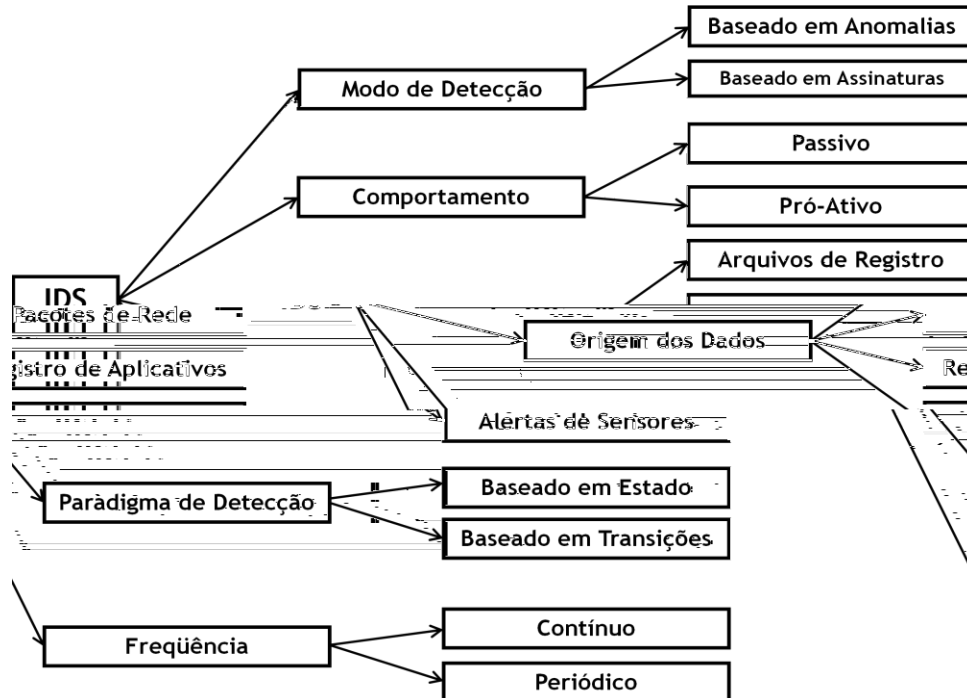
Baseado em Anomalias

Modo de Detecção

Baseado em Assinaturas

Passivo

Comportamento

Pró-Ativo

Arquivos de Registro

IDS

Pacotes de Rede

Origem dos Dados

Registro de Aplicativos

Re

Alertas de Sensores

Paradigma de Detecção

Baseado em Estado

Baseado em Transições

Freqüência

Contínuo

Periódico